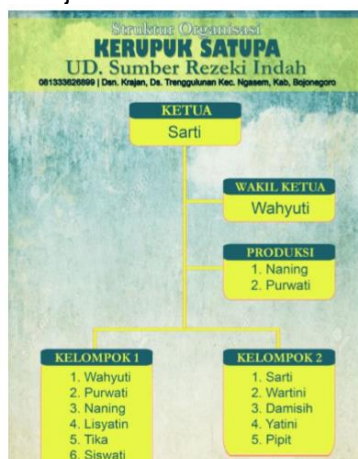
Struktur Organisasi
KERUPUK SATUPA
UD. Sumber Rezeki Indah
081333626899 | Dsn. Krajan, Ds. Trenggulunan Kec. Ngasem, Kab. Bojonegoro

KETUA
Sarti

WAKIL KETUA
Wahyuti

PRODUKSI
1. Naning
2. Purwati

KELOMPOK 1
1. Wahyuti
2. Purwati
3. Naning
4. Lisyatin
5. Tika
6. Siswati

KELOMPOK 2
1. Sarti
2. Wartini
3. Damisih
4. Yatini
5. Pipit